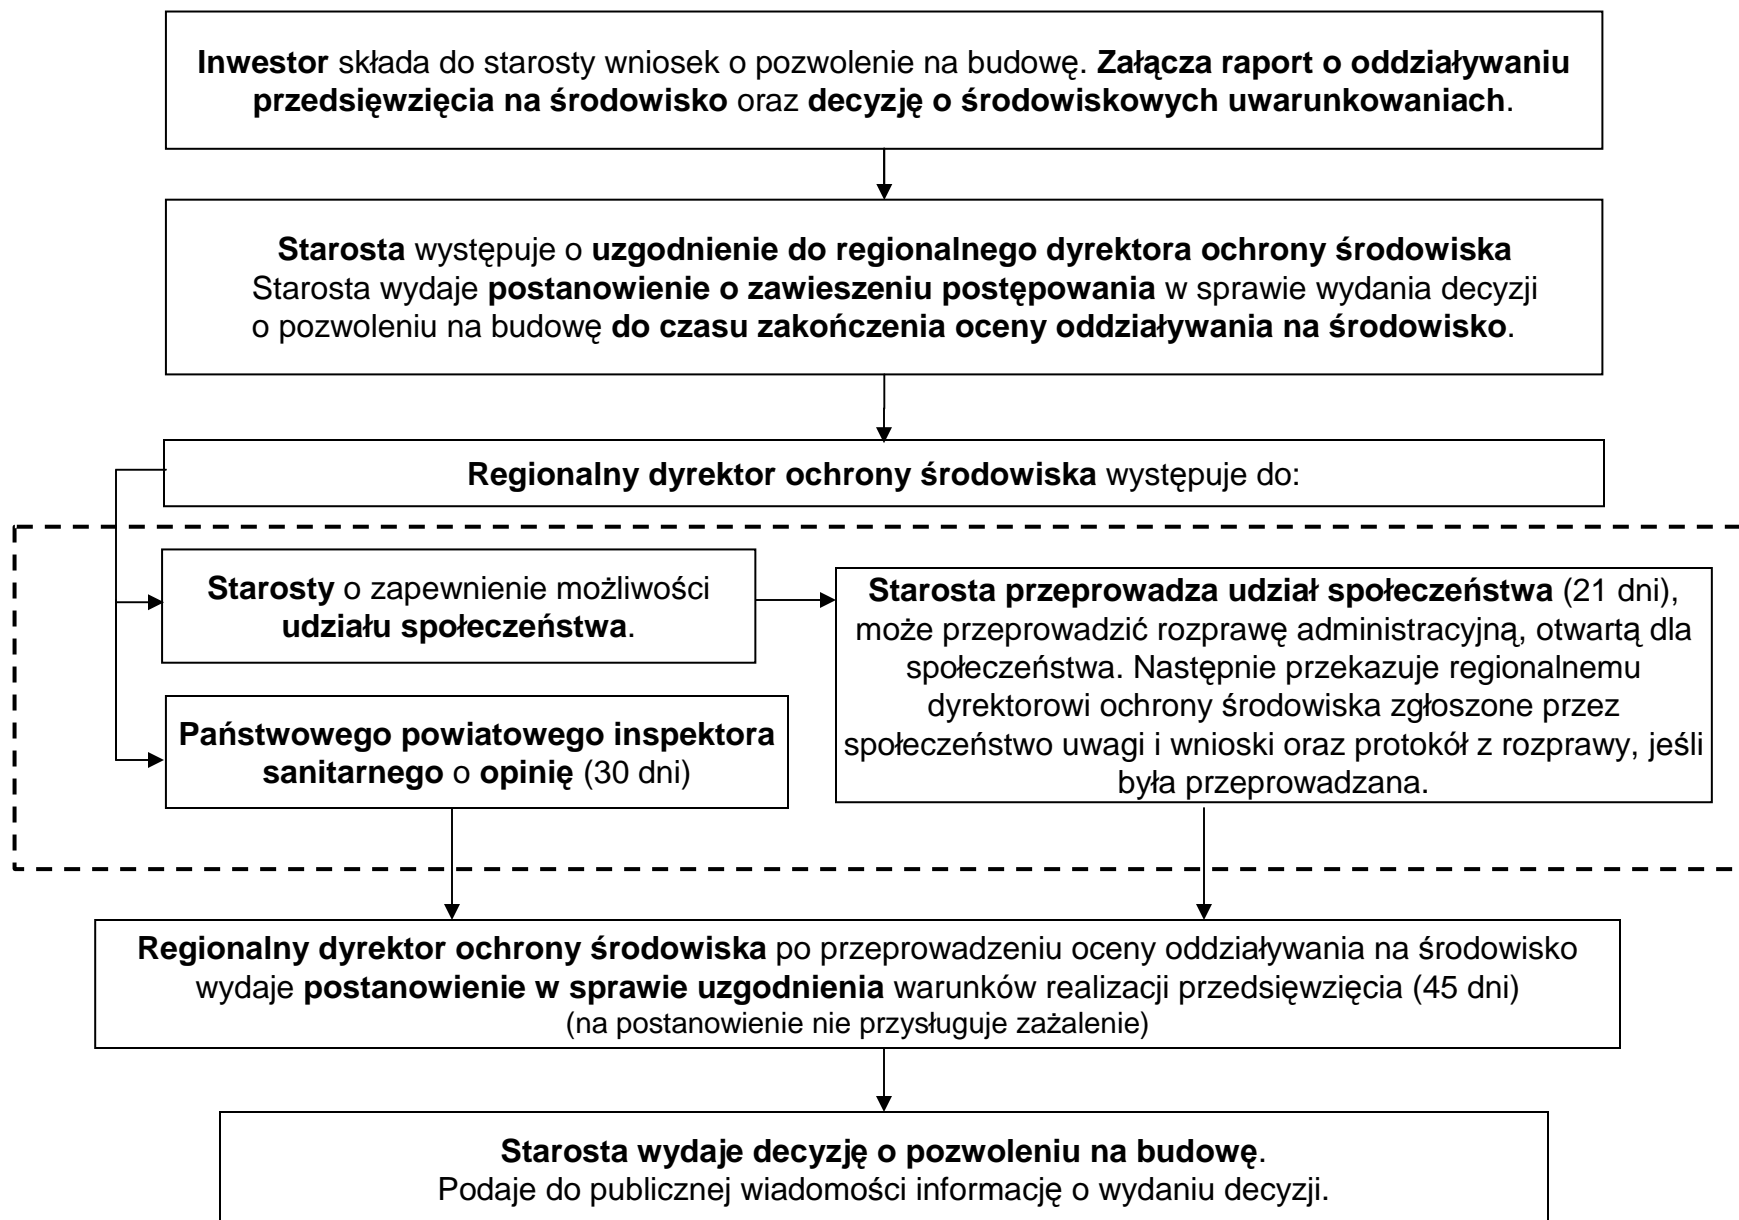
Inwestor składa do starosty wniosek o pozwolenie na budowę. Załącza raport o oddziaływaniu przedsięwzięcia na środowisko oraz decyzję o środowiskowych uwarunkowaniach.

Starosta występuje o uzgodnienie do regionalnego dyrektora ochrony środowiska
Starosta wydaje postanowienie o zawieszeniu postępowania w sprawie wydania decyzji o pozwoleniu na budowę do czasu zakończenia oceny oddziaływania na środowisko.

Regionalny dyrektor ochrony środowiska występuje do:

Starosty o zapewnienie możliwości udziału społeczeństwa.

Starosta przeprowadza udział społeczeństwa (21 dni), może przeprowadzić rozprawę administracyjną, otwartą dla społeczeństwa. Następnie przekazuje regionalnemu dyrektorowi ochrony środowiska zgłoszone przez społeczeństwo uwagi i wnioski oraz protokół z rozprawy, jeśli była przeprowadzana.

Państwowego powiatowego inspektora sanitarnego o opinię (30 dni)

Regionalny dyrektor ochrony środowiska po przeprowadzeniu oceny oddziaływania na środowisko wydaje postanowienie w sprawie uzgodnienia warunków realizacji przedsięwzięcia (45 dni)
(na postanowienie nie przysługuje zażalenie)

Starosta wydaje decyzję o pozwoleniu na budowę.
Podaje do publicznej wiadomości informację o wydaniu decyzji.